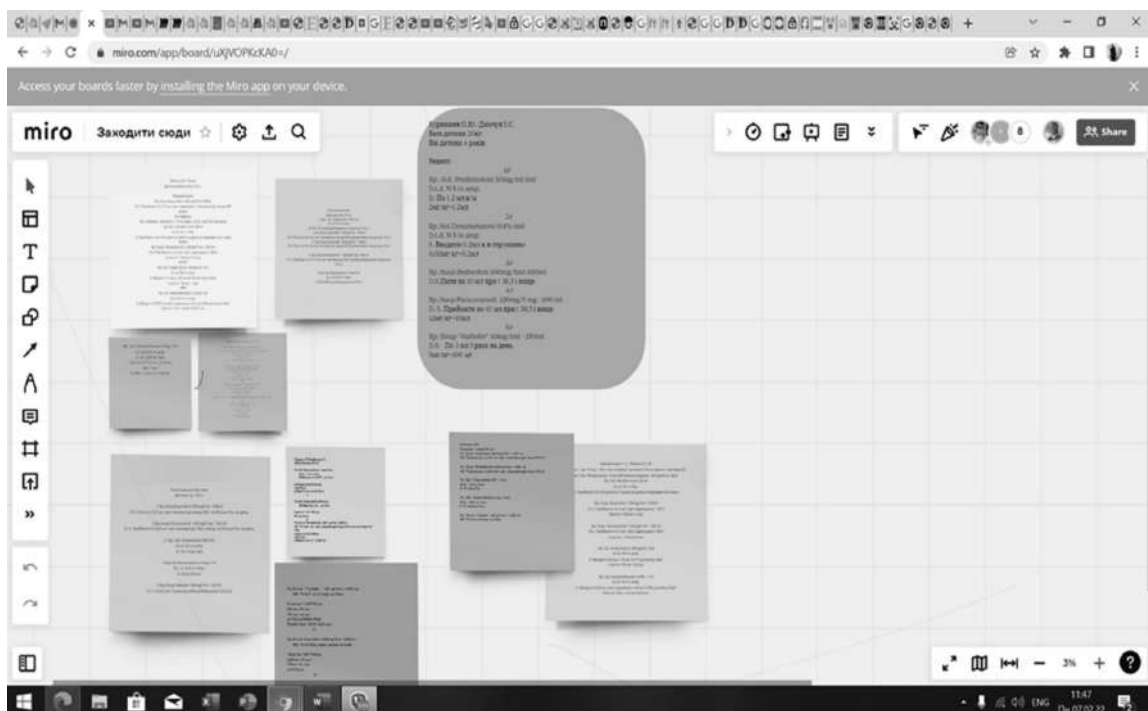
miro.com/app/board/uXjVOPKcKA0=/

Access your boards faster by installing the Miro app on your device.

miro Заходити сюди

Share

Rp.: Sol. Prednisoloni 30mg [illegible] 1ml
D.t.d. N 6 in amp.
S. По 1,2 мл в/м
2мл та=1,2мл

2)
Rp.: Sol. Dexamethasoni 0,4% 1ml
D.t.d. N 6 in amp.
S. Вводити 0,2мл в/м одноразово

3)
Rp.: Susp. Budesonidi 500mg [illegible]
D.S. Лити по 10 мл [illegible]

4)
Rp.: Susp. Paracetamoli 120mg/5 mg - 100 ml
D. S. Приймати по 10 мл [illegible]

5)
Rp.: Sirup "Nurofen" 100mg/5ml - 100ml
D.S. По 5 мл 3 рази на день

3%

11:47
ENG